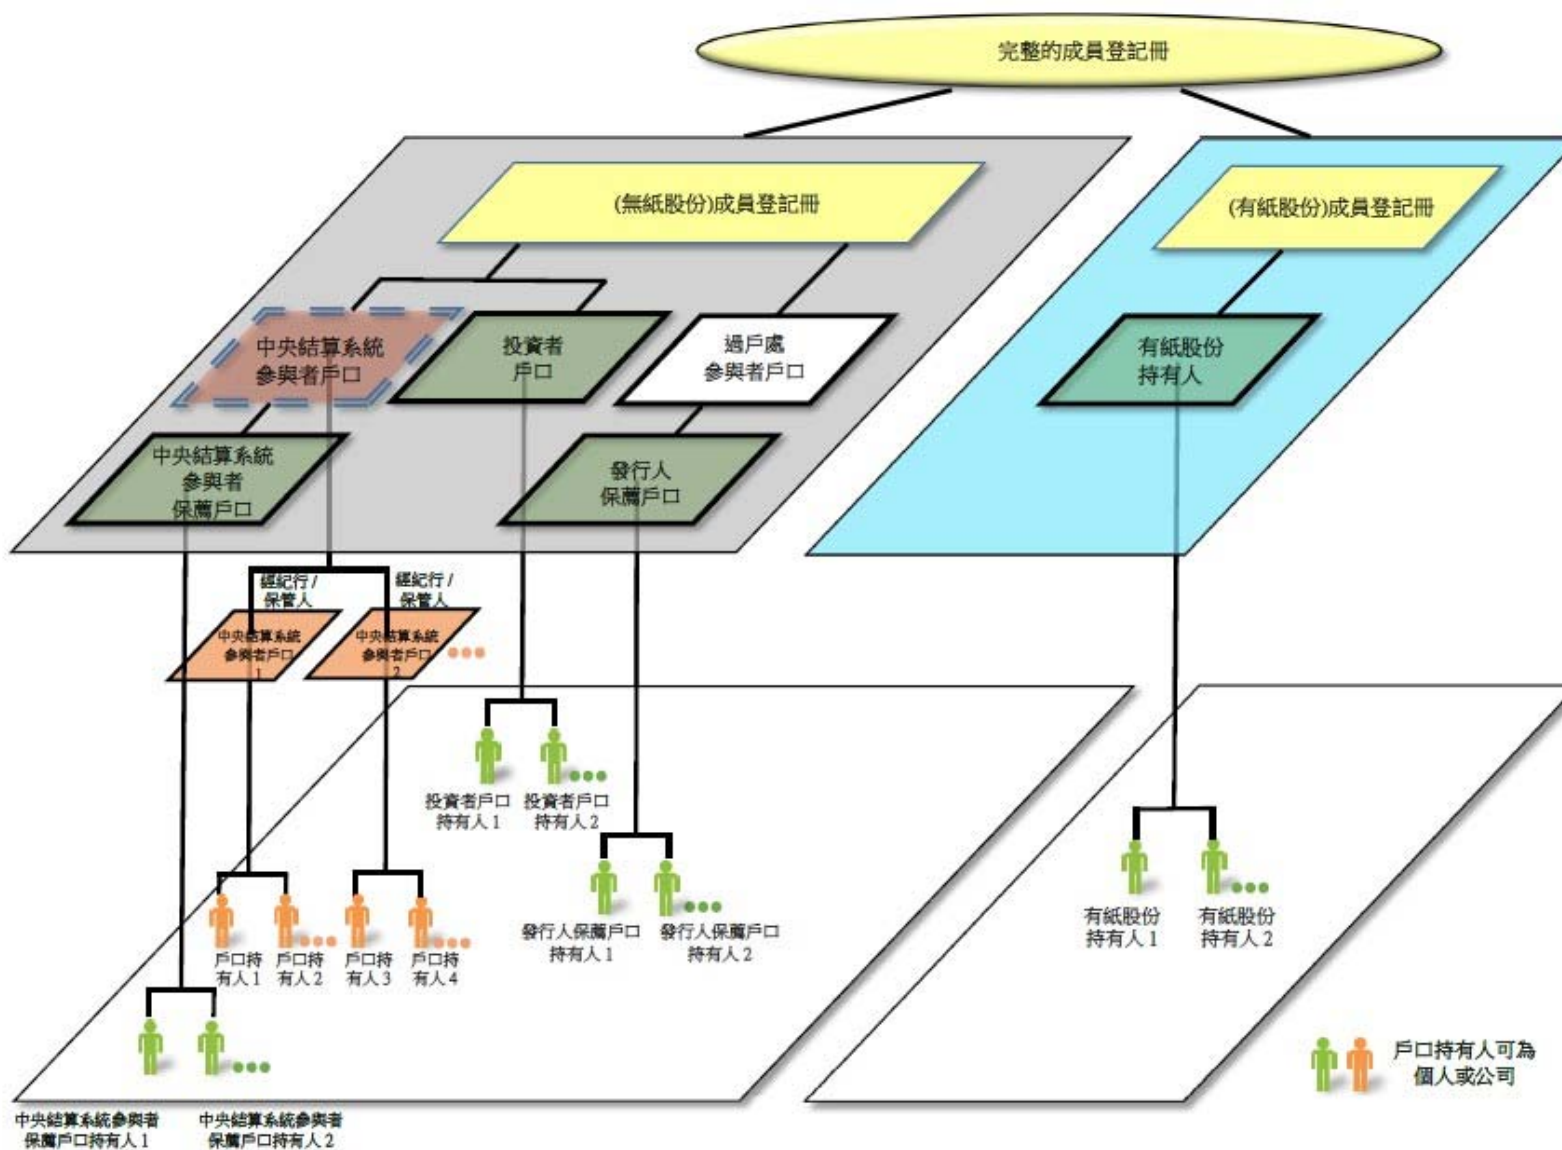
完整的成員登記冊

(無紙股份)成員登記冊

(有紙股份)成員登記冊

中央結算系統參與者戶口

投資者戶口

過戶處參與者戶口

有紙股份持有人

中央結算系統參與者保薦戶口

發行人保薦戶口

經紀行 / 保管人

經紀行 / 保管人

中央結算系統參與者戶口 1

中央結算系統參與者戶口 2

投資者戶口持有人 1

投資者戶口持有人 2

戶口持有人 1

戶口持有人 2

戶口持有人 3

戶口持有人 4

發行人保薦戶口持有人 1

發行人保薦戶口持有人 2

有紙股份持有人 1

有紙股份持有人 2

中央結算系統參與者保薦戶口持有人 1

中央結算系統參與者保薦戶口持有人 2

戶口持有人可為個人或公司